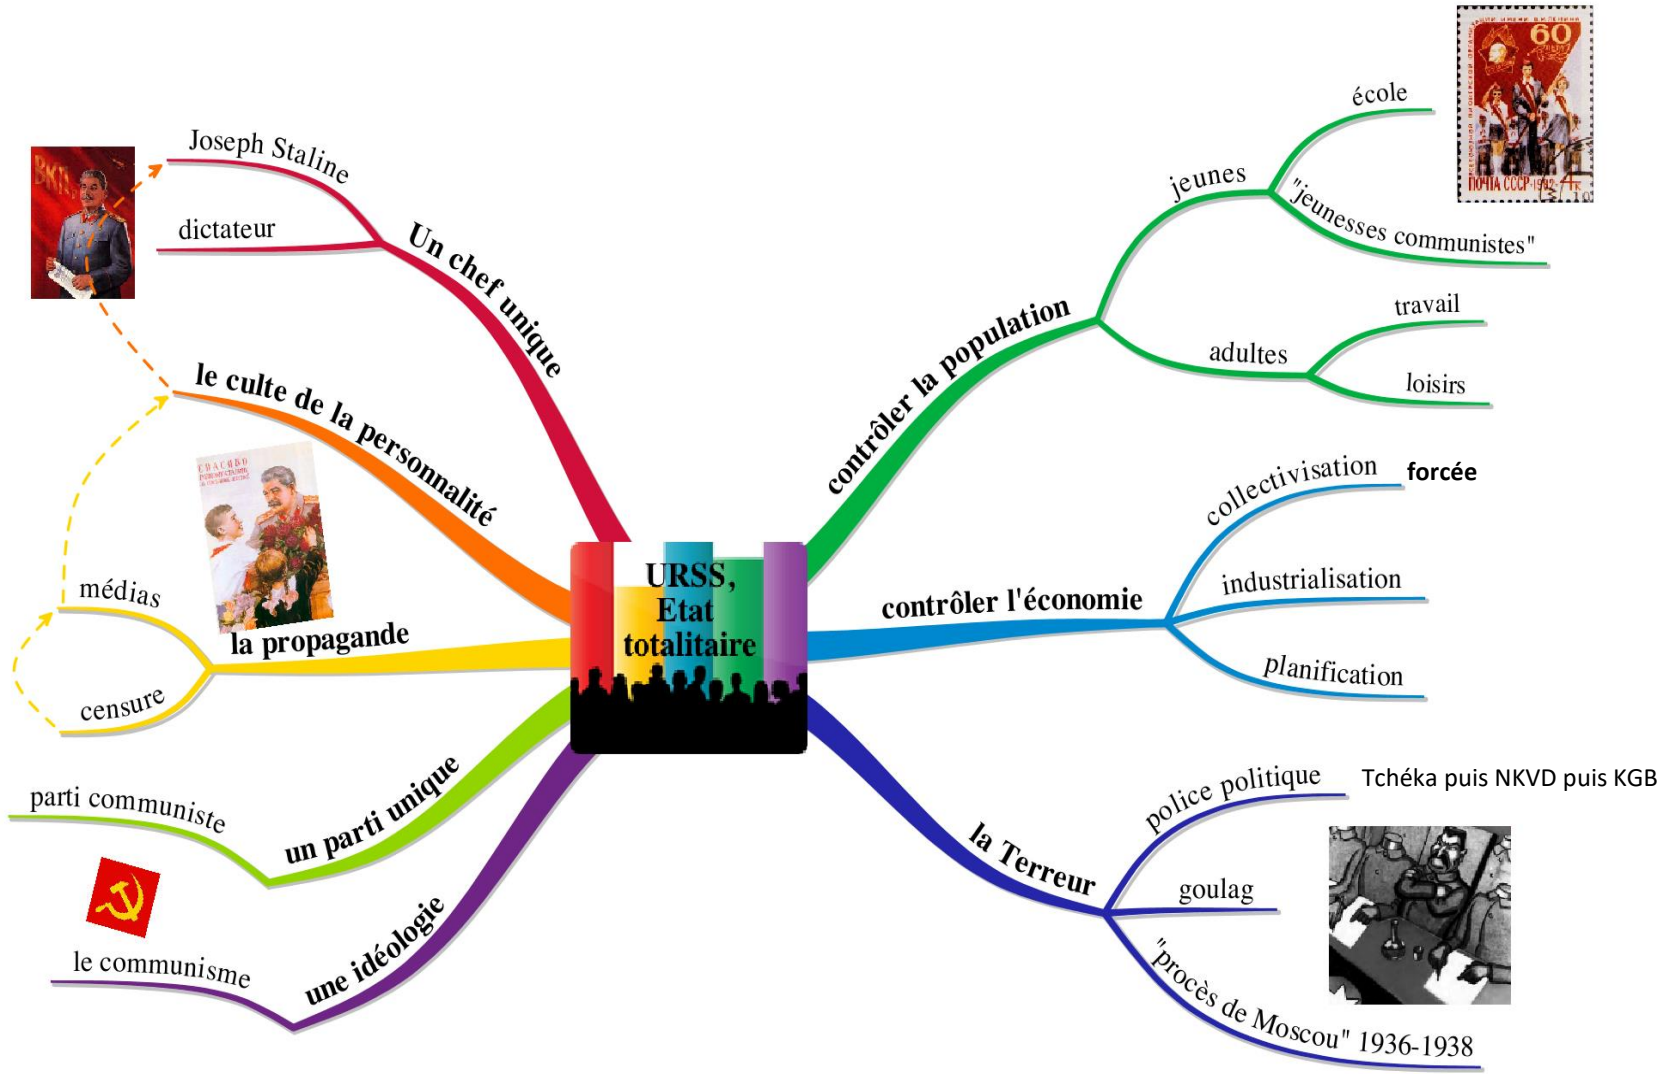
URSS, Etat totalitaire

Un chef unique
Joseph Staline
dictateur

le culte de la personnalité

la propagande
médias
censure

un parti unique
parti communiste

une idéologie
le communisme

contrôler la population
jeunes
école
"jeunesses communistes"
adultes
travail
loisirs

ПОЧТА СССР 60

contrôler l'économie
collectivisation forcée
industrialisation
planification

la Terreur
police politique Tchéka puis NKVD puis KGB
goulag
"procès de Moscou" 1936-1938